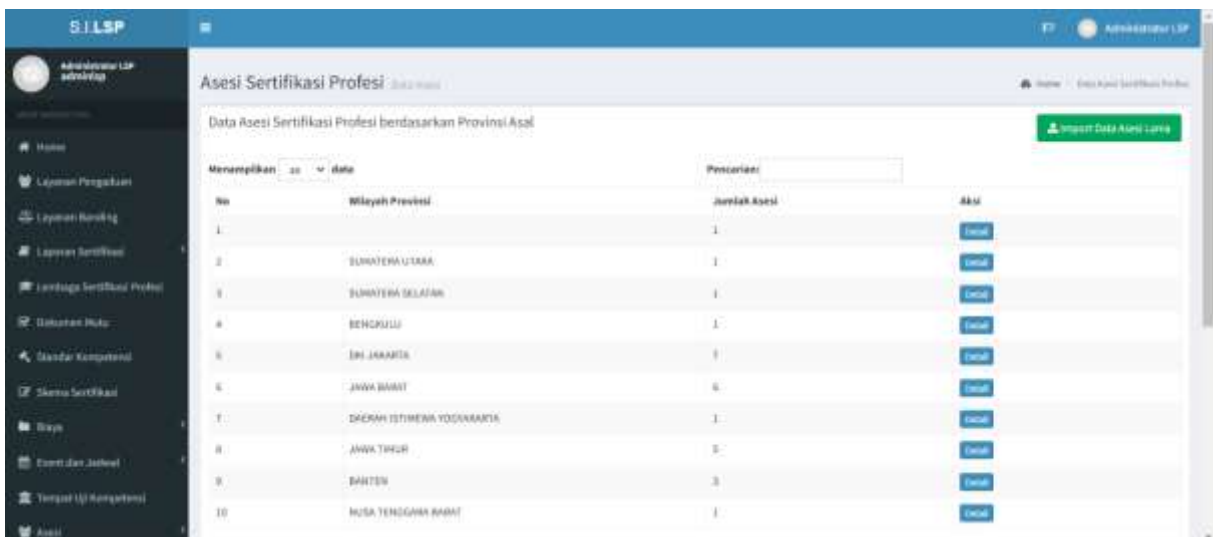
S.I.LSP

Administrator LSP

Administrator LSP
adminlsp

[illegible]

Home
Layanan Pengaduan
Layanan Banding
Layanan Sertifikasi
Lembaga Sertifikasi Profesi
Dokumen Mutu
Standar Kompetensi
Skema Sertifikasi
Biaya
Event dan Jadwal
Tempat Uji Kompetensi
Asesi

Asesi Sertifikasi Profesi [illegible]

Home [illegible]

Data Asesi Sertifikasi Profesi berdasarkan Provinsi Asal

Import Data Asesi Lama

Menampilkan 10 data

Pencarian:

| No | Wilayah Provinsi | Jumlah Asesi | Aksi |
|---|---|---|---|
| 1 | | 1 | Detail |
| 2 | SUMATERA UTARA | 1 | Detail |
| 3 | SUMATERA SELATAN | 1 | Detail |
| 4 | BENGKULU | 1 | Detail |
| 5 | DKI JAKARTA | 7 | Detail |
| 6 | JAWA BARAT | 6 | Detail |
| 7 | DAERAH ISTIMEWA YOGYAKARTA | 1 | Detail |
| 8 | JAWA TIMUR | 5 | Detail |
| 9 | BANTEN | 3 | Detail |
| 10 | NUSA TENGGARA BARAT | 1 | Detail |